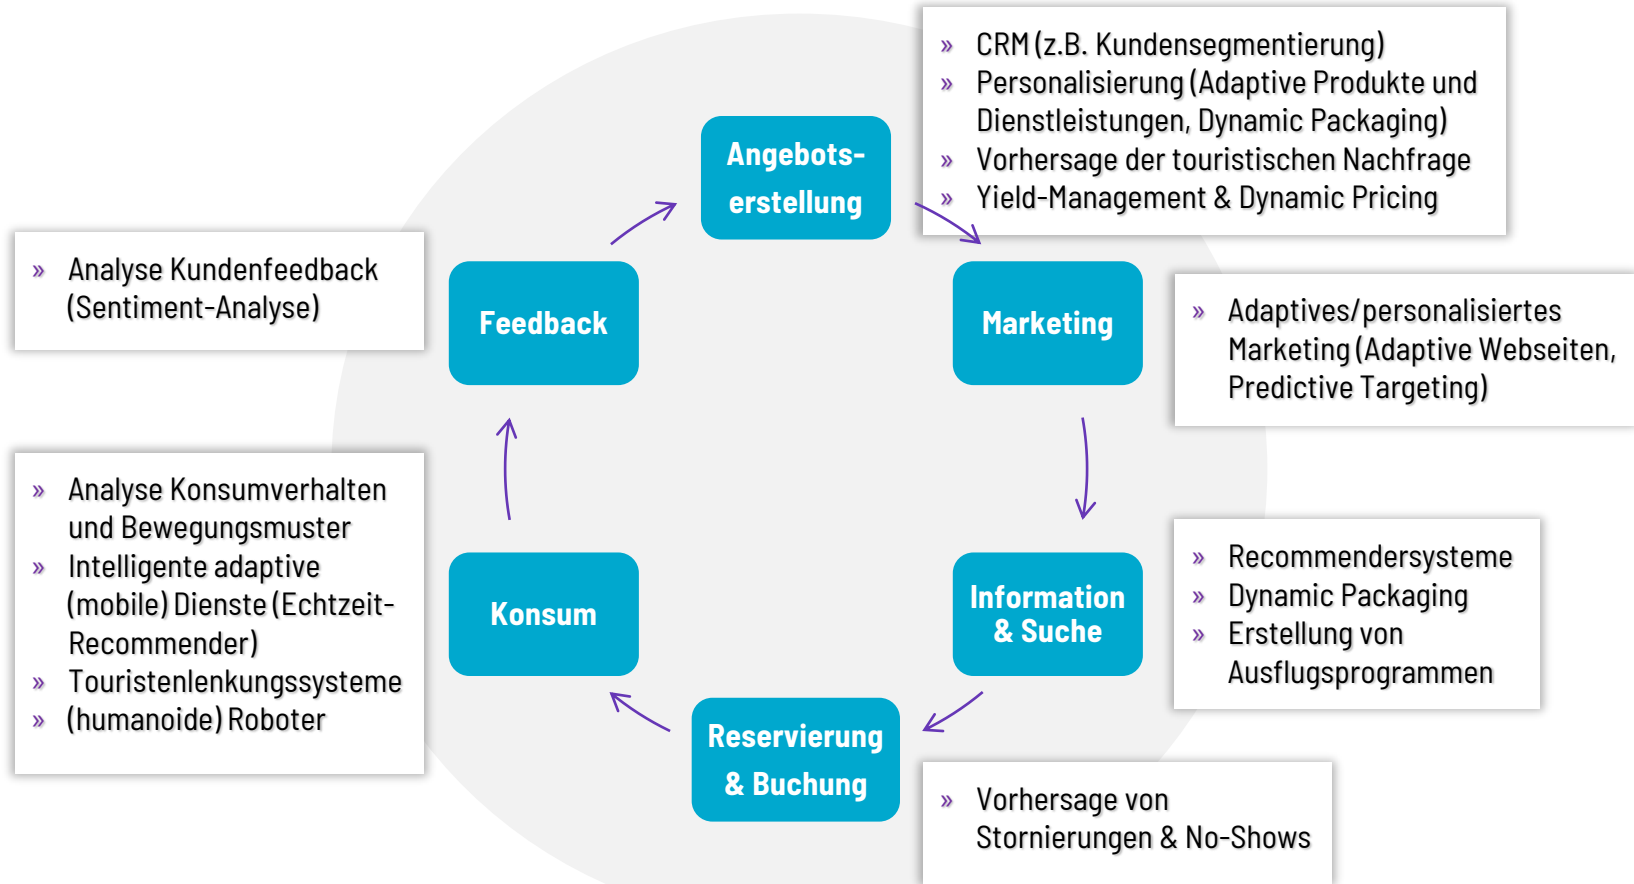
» CRM (z.B. Kundensegmentierung)
» Personalisierung (Adaptive Produkte und Dienstleistungen, Dynamic Packaging)
» Vorhersage der touristischen Nachfrage
» Yield-Management & Dynamic Pricing

Angebotserstellung

» Analyse Kundenfeedback (Sentiment-Analyse)

Feedback

Marketing

» Adaptives/personalisiertes Marketing (Adaptive Webseiten, Predictive Targeting)

» Analyse Konsumverhalten und Bewegungsmuster
» Intelligente adaptive (mobile) Dienste (Echtzeit-Recommender)
» Touristenlenkungssysteme
» (humanoide) Roboter

Konsum

Information & Suche

» Recommendersysteme
» Dynamic Packaging
» Erstellung von Ausflugsprogrammen

Reservierung & Buchung

» Vorhersage von Stornierungen & No-Shows